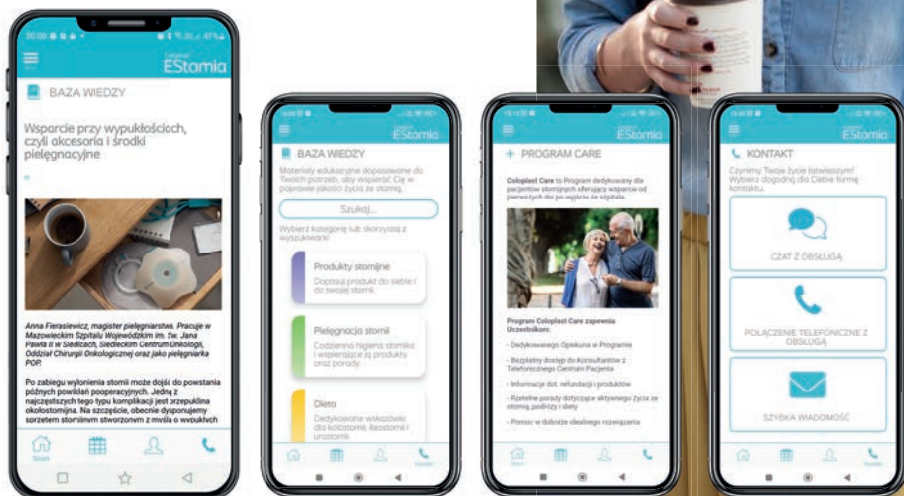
20:06 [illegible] 47%

Coloplast EStomia

BAZA WIEDZY

Wsparcie przy wypukłościach, czyli akcesoria i środki pielęgnacyjne

Anna Fierasiewicz, magister pielęgniarstwa. Pracuje w Mazowieckim Szpitalu Wojewódzkim im. św. Jana Pawła II w Siedlcach, Siedleckim Centrum Onkologii, Oddział Chirurgii Onkologicznej oraz jako pielęgniarka POP.

Po zabiegu wyłonienia stomii może dojść do powstania późnych powikłań pooperacyjnych. Jedną z najczęstszych tego typu komplikacji jest przepuklina okołostomijna. Na szczęście, obecnie dysponujemy sprzętem stomijnym stworzonym z myślą o wypukłych

Start

Coloplast EStomia

BAZA WIEDZY

Materiały edukacyjne dopasowane do Twoich potrzeb, aby wesprzeć Cię w poprawie jakości życia ze stomią.

Szukaj...

Wybierz kategorię lub skorzystaj z wyszukiwarki!

Produkty stomijne
Dopasuj produkt do siebie i do swojej stomii.

Pielęgnacja stomii
Codzienna higiena stomii i wspierające ją produkty oraz porady

Dieta
Dedykowane wskazówki dla kolostomii, ileostomii i urostomii

Coloplast EStomia

PROGRAM CARE

Coloplast Care to Program dedykowany dla pacjentów stomijnych oferujący wsparcie od pierwszych dni po wyjściu ze szpitala.

Program Coloplast Care zapewnia Uczestnikom:

- Dedykowanego Opiekuna w Programie
- Bezpłatny dostęp do Konsultantów z Telefonicznego Centrum Pacjenta
- Informacje dot. refundacji i produktów
- Rzetelne porady dotyczące aktywnego życia ze stomią, podróży i diety
- Pomoc w doborze idealnego rozwiązania

Start

Coloplast EStomia

KONTAKT

Czynimy Twoje życie łatwiejszym! Wybierz dogodną dla Ciebie formę kontaktu.

CZAT Z OBSŁUGĄ

POŁĄCZENIE TELEFONICZNE Z OBSŁUGĄ

SZYBKA WIADOMOŚĆ